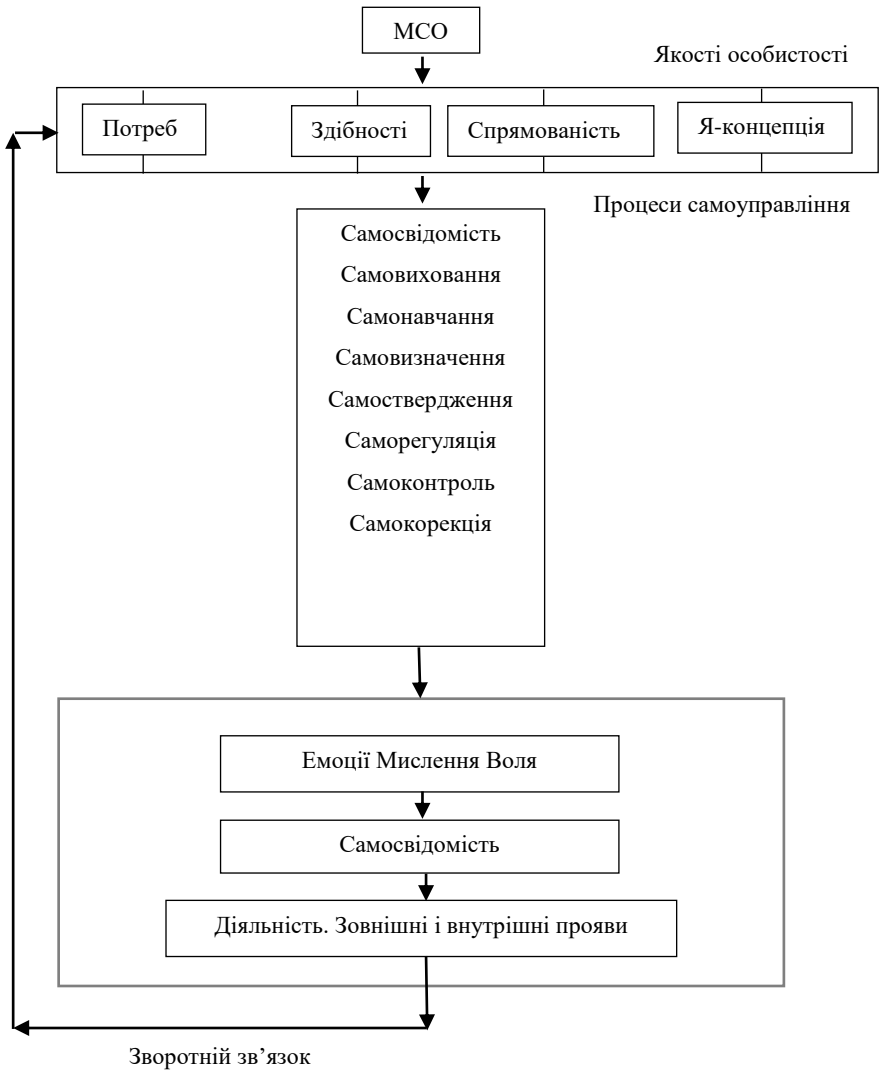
МСО

Якості особистості

Потреб

Здібності

Спрямованість

Я-концепція

Процеси самоуправління

Самосвідомість
Самовиховання
Самонавчання
Самовизначення
Самоствердження
Саморегуляція
Самоконтроль
Самокорекція

Емоції Мислення Воля

Самосвідомість

Діяльність. Зовнішні і внутрішні прояви

Зворотній зв'язок